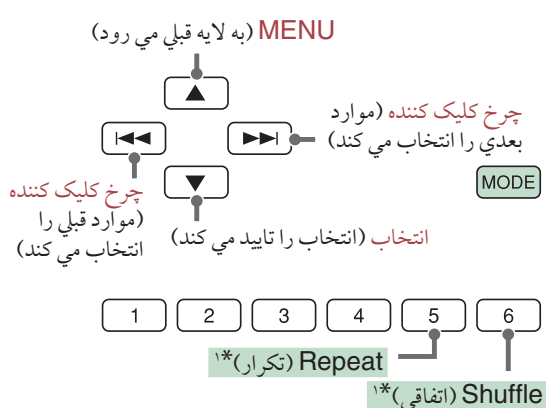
MENU (به لايه قبلي مي رود)

چرخ كليک كننده (موارد بعدي را انتخاب مي كند)

MODE

چرخ كليک كننده (موارد قبلي را انتخاب مي كند)

انتخاب (انتخاب را تاييد مي كند)

1 2 3 4 5 6

Repeat (تكرار)*۱

Shuffle (اتفاقي)*۱